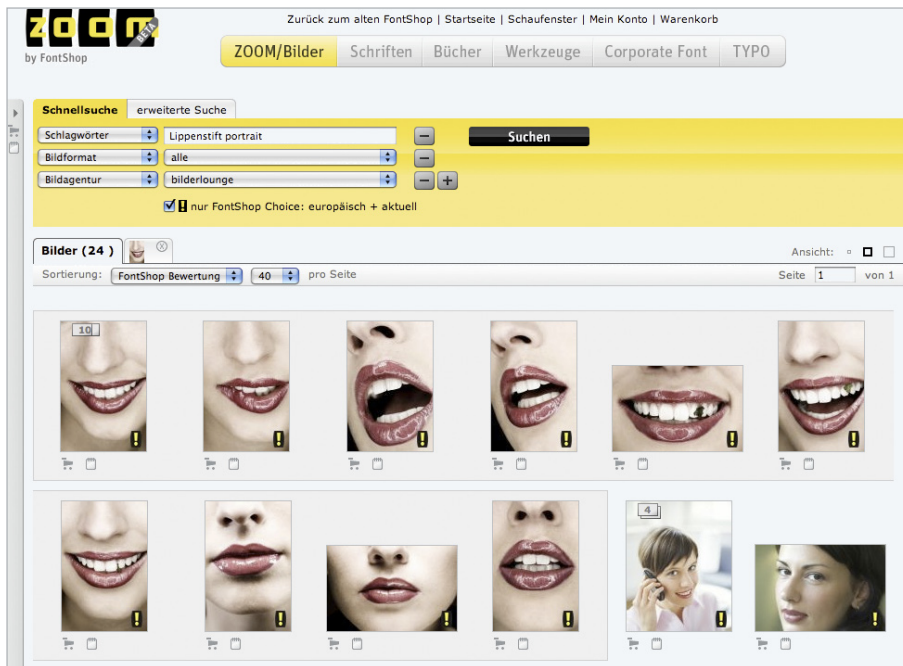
ZOOM BETA
by FontShop

Zurück zum alten FontShop | Startseite | Schaufenster | Mein Konto | Warenkorb

ZOOM/Bilder | Schriften | Bücher | Werkzeuge | Corporate Font | TYPO

Schnellsuche | erweiterte Suche

Schlagwörter | Lippenstift portrait

Suchen

Bildformat | alle

Bildagentur | bilderlounge

nur FontShop Choice: europäisch + aktuell

Bilder (24)

Ansicht:

Sortierung: FontShop Bewertung | 40 | pro Seite

Seite 1 von 1

10

4